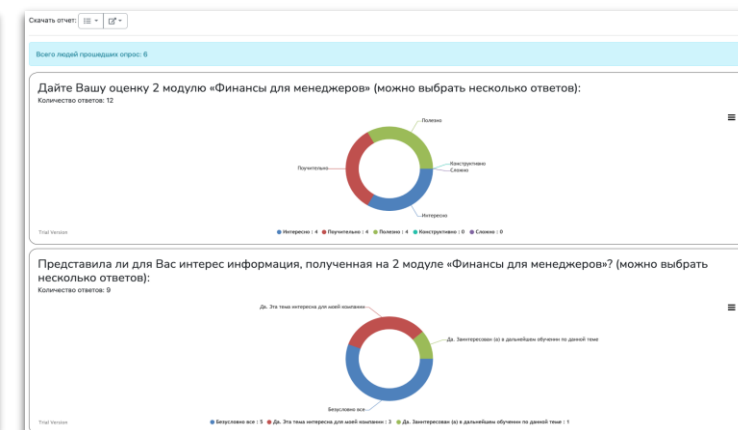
Скачать отчет:

Всего людей прошедших опрос: 6

Дайте Вашу оценку 2 модулю «Финансы для менеджеров» (можно выбрать несколько ответов):

Количество ответов: 12

Полезно

Поучительно

Конструктивно

Сложно

Интересно

Trial Version

Интересно : 4 Поучительно : 4 Полезно : 4 Конструктивно : 0 Сложно : 0

Представила ли для Вас интерес информация, полученная на 2 модуле «Финансы для менеджеров»? (можно выбрать несколько ответов):

Количество ответов: 9

Да. Эта тема интересна для моей компании

Да. Заинтересован (а) в дальнейшем обучении по данной теме

Безусловно все

Trial Version

Безусловно все : 5 Да. Эта тема интересна для моей компании : 3 Да. Заинтересован (а) в дальнейшем обучении по данной теме : 1